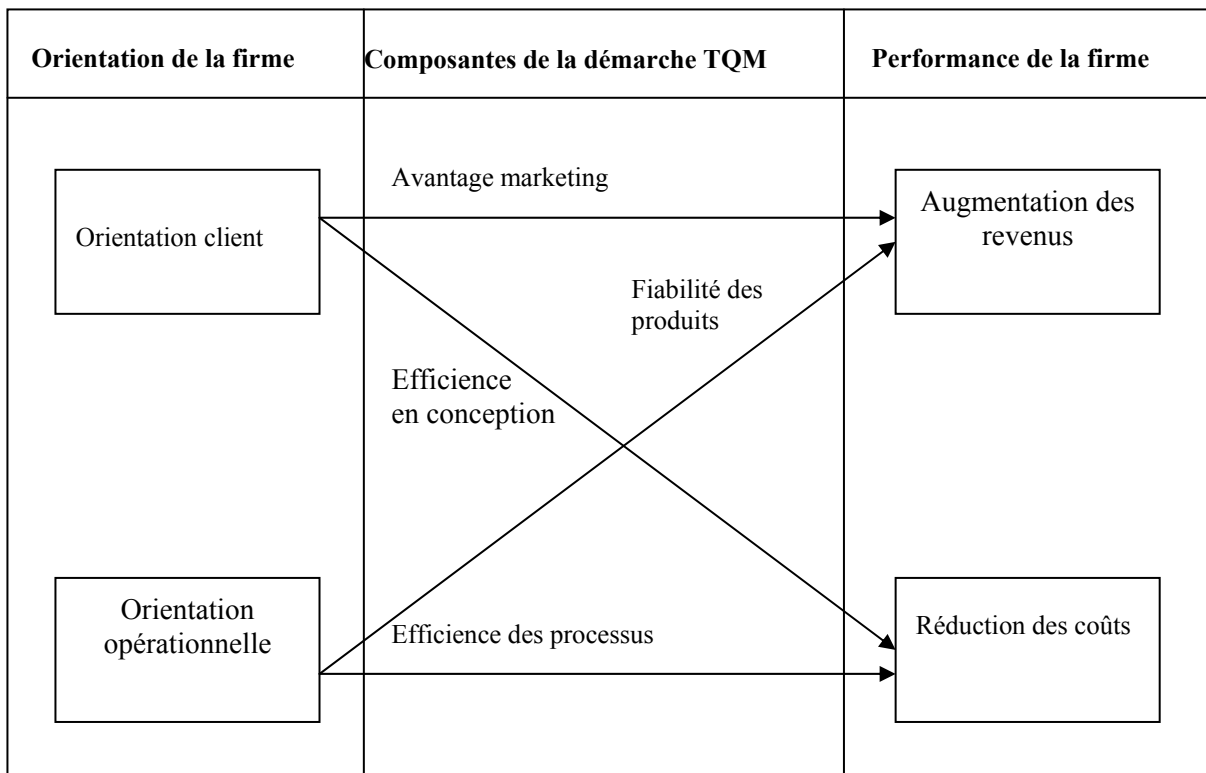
Orientation de la firme

Composantes de la démarche TQM

Performance de la firme

Orientation client

Avantage marketing

Augmentation des revenus

Fiabilité des produits

Efficience en conception

Orientation opérationnelle

Efficience des processus

Réduction des coûts